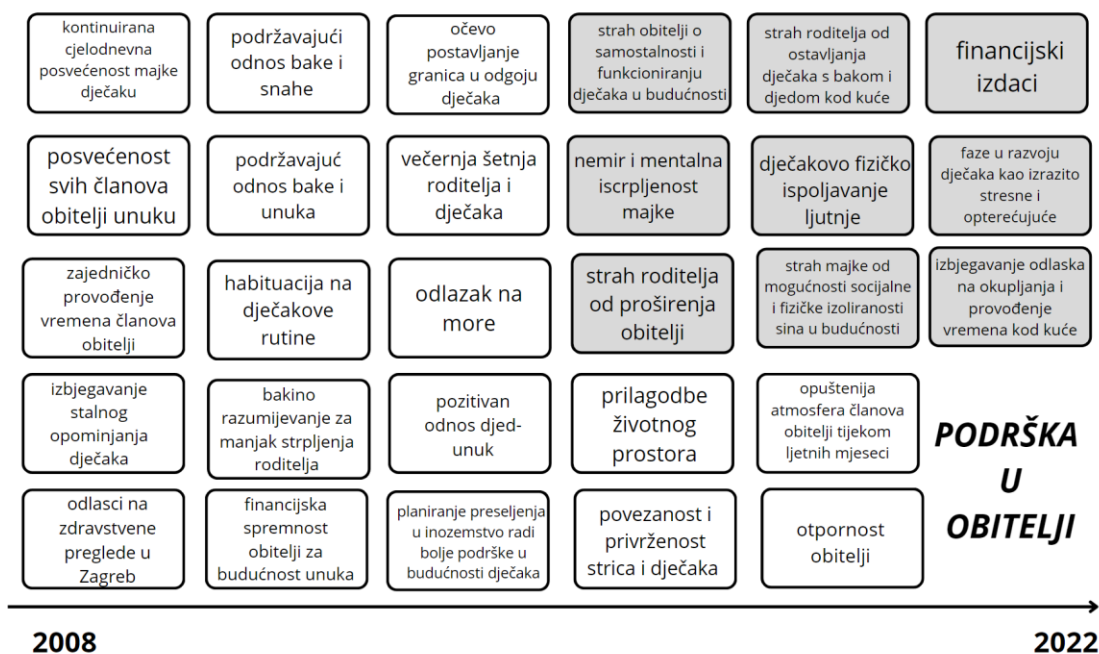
kontinuirana cjelodnevna posvećenost majke dječaku

podržavajući odnos bake i snahe

očevo postavljanje granica u odgoju dječaka

strah obitelji o samostalnosti i funkcioniranju dječaka u budućnosti

strah roditelja od ostavljanja dječaka s bakom i djedom kod kuće

financijski izdaci

posvećenost svih članova obitelji unuku

podržavajuć odnos bake i unuka

večernja šetnja roditelja i dječaka

nemir i mentalna iscrpljenost majke

dječakovo fizičko ispoljavanje ljutnje

faze u razvoju dječaka kao izrazito stresne i opterećujuće

zajedničko provođenje vremena članova obitelji

habituacija na dječakove rutine

odlazak na more

strah roditelja od proširenja obitelji

strah majke od mogućnosti socijalne i fizičke izoliranosti sina u budućnosti

izbjegavanje odlaska na okupljanja i provođenje vremena kod kuće

izbjegavanje stalnog opominjanja dječaka

bakino razumijevanje za manjak strpljenja roditelja

pozitivan odnos djed-unuk

prilagodbe životnog prostora

opuštenija atmosfera članova obitelji tijekom ljetnih mjeseci

PODRŠKA U OBITELJI

odlasci na zdravstvene preglede u Zagreb

financijska spremnost obitelji za budućnost unuka

planiranje preseljenja u inozemstvo radi bolje podrške u budućnosti dječaka

povezanost i privrženost strica i dječaka

otpornost obitelji

2008

2022